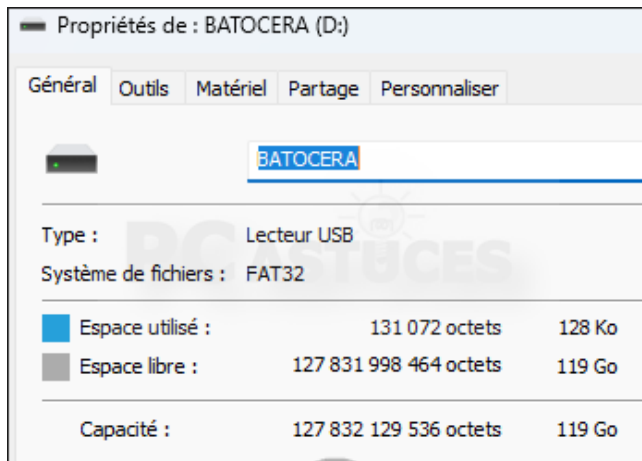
Propriétés de : BATOCERA (D:)

Général | Outils | Matériel | Partage | Personnaliser

BATOCERA

PC ASTUCES

Type : Lecteur USB
Système de fichiers : FAT32

Espace utilisé : 131 072 octets 128 Ko
Espace libre : 127 831 998 464 octets 119 Go

Capacité : 127 832 129 536 octets 119 Go